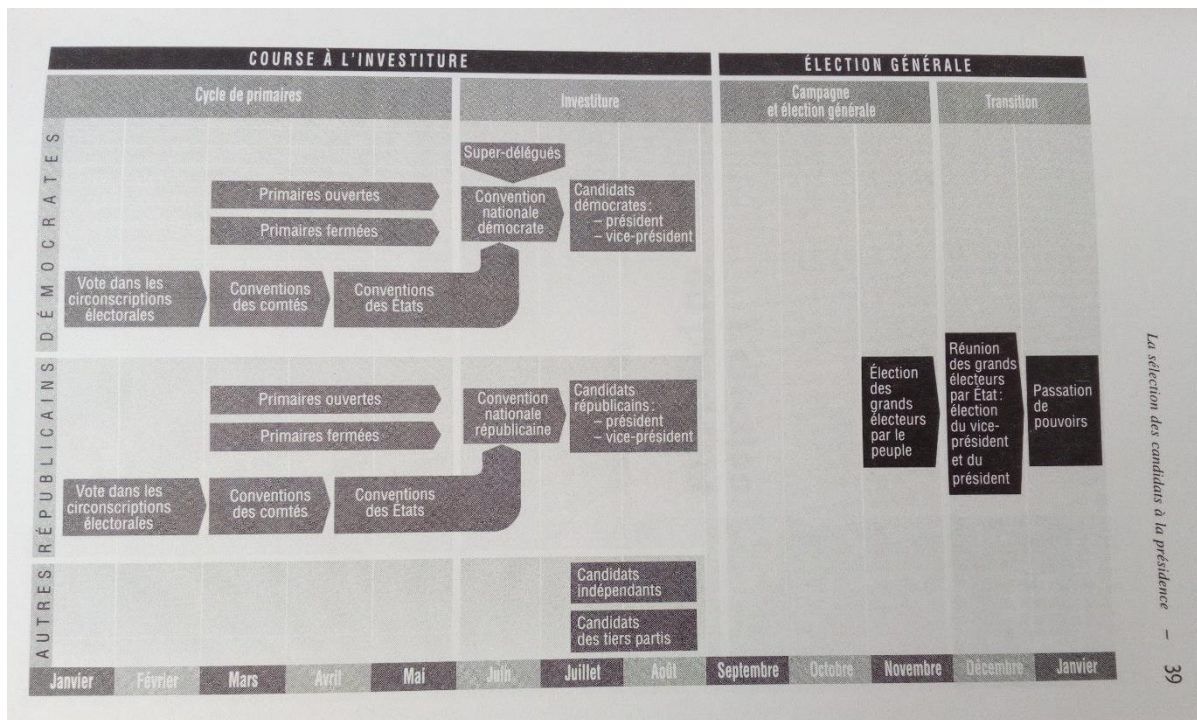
COURSE À L'INVESTITURE

ÉLECTION GÉNÉRALE

Cycle de primaires

Investiture

Campagne et élection générale

Transition

DÉMOCRATES

Super-délégués

Primaires ouvertes

Primaires fermées

Convention nationale démocrate

Candidats démocrates :
– président
– vice-président

Vote dans les circonscriptions électorales

Conventions des comtés

Conventions des États

RÉPUBLICAINS

Primaires ouvertes

Primaires fermées

Convention nationale républicaine

Candidats républicains :
– président
– vice-président

Vote dans les circonscriptions électorales

Conventions des comtés

Conventions des États

Élection des grands électeurs par le peuple

Réunion des grands électeurs par État : élection du vice-président et du président

Passation de pouvoirs

AUTRES

Candidats indépendants

Candidats des tiers partis

Janvier | Février | Mars | Avril | Mai | Juin | Juillet | Août | Septembre | Octobre | Novembre | Décembre | Janvier

La sélection des candidats à la présidence – 39